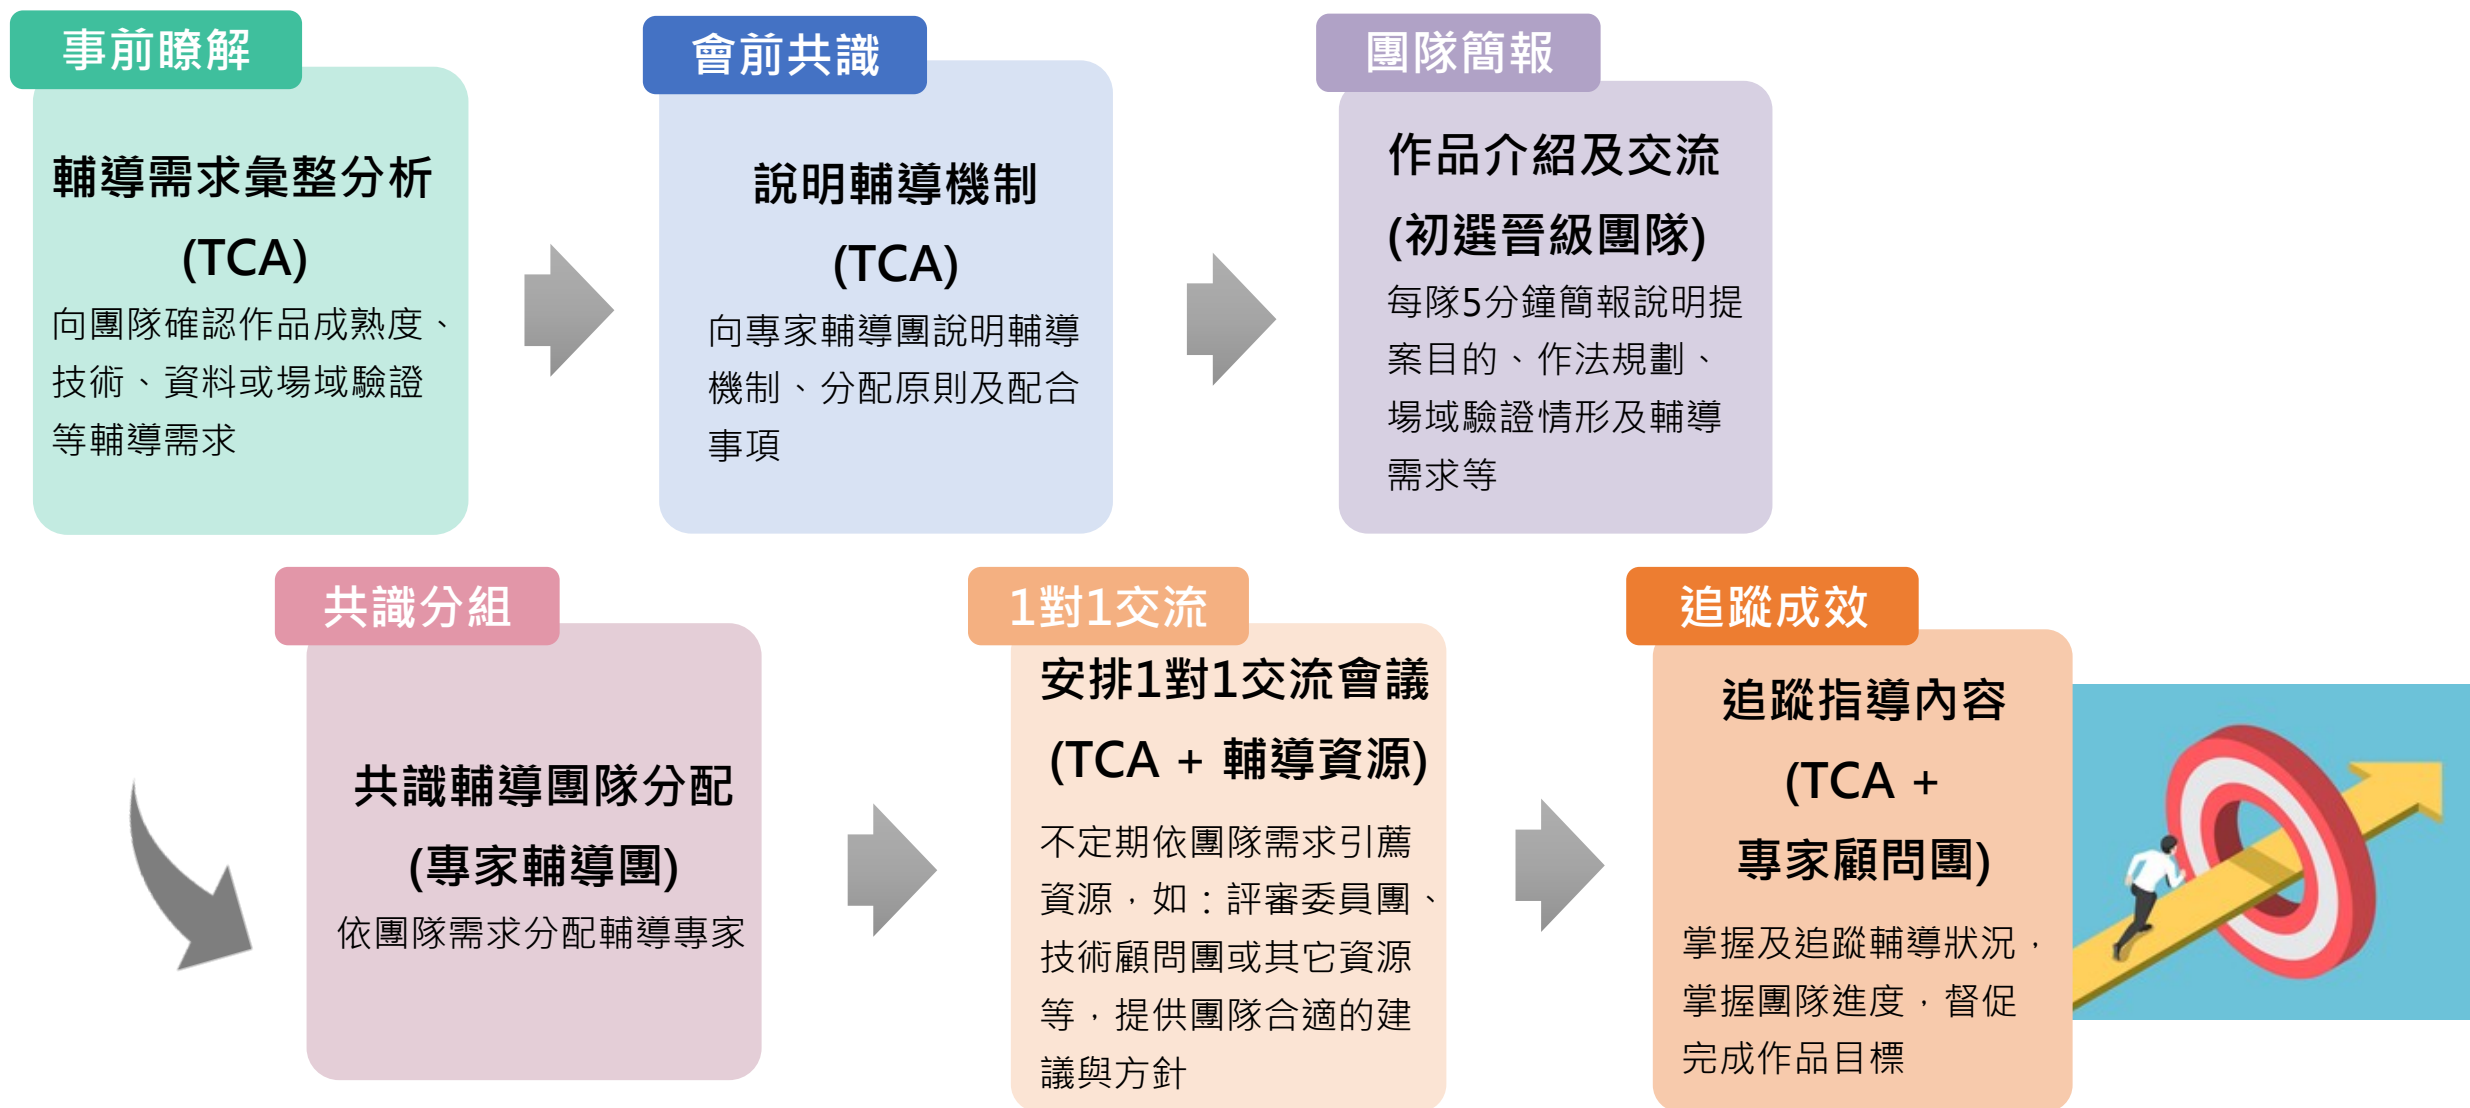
事前瞭解

輔導需求彙整分析
(TCA)
向團隊確認作品成熟度、技術、資料或場域驗證等輔導需求

會前共識

說明輔導機制
(TCA)
向專家輔導團說明輔導機制、分配原則及配合事項

團隊簡報

作品介紹及交流
(初選晉級團隊)
每隊5分鐘簡報說明提案目的、作法規劃、場域驗證情形及輔導需求等

共識分組

共識輔導團隊分配
(專家輔導團)
依團隊需求分配輔導專家

1對1交流

安排1對1交流會議
(TCA + 輔導資源)
不定期依團隊需求引薦資源，如：評審委員團、技術顧問團或其它資源等，提供團隊合適的建議與方針

追蹤成效

追蹤指導內容
(TCA +
專家顧問團)
掌握及追蹤輔導狀況，掌握團隊進度，督促完成作品目標